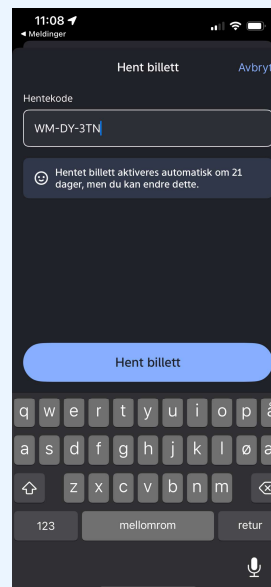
11:08
◂ Meldinger

Hent billett Avbryt

Hentekode

WM-DY-3TN

Hentet billett aktiveres automatisk om 21 dager, men du kan endre dette.

Hent billett

q w e r t y u i o p å
a s d f g h j k l ø a
z x c v b n m
123 mellomrom retur